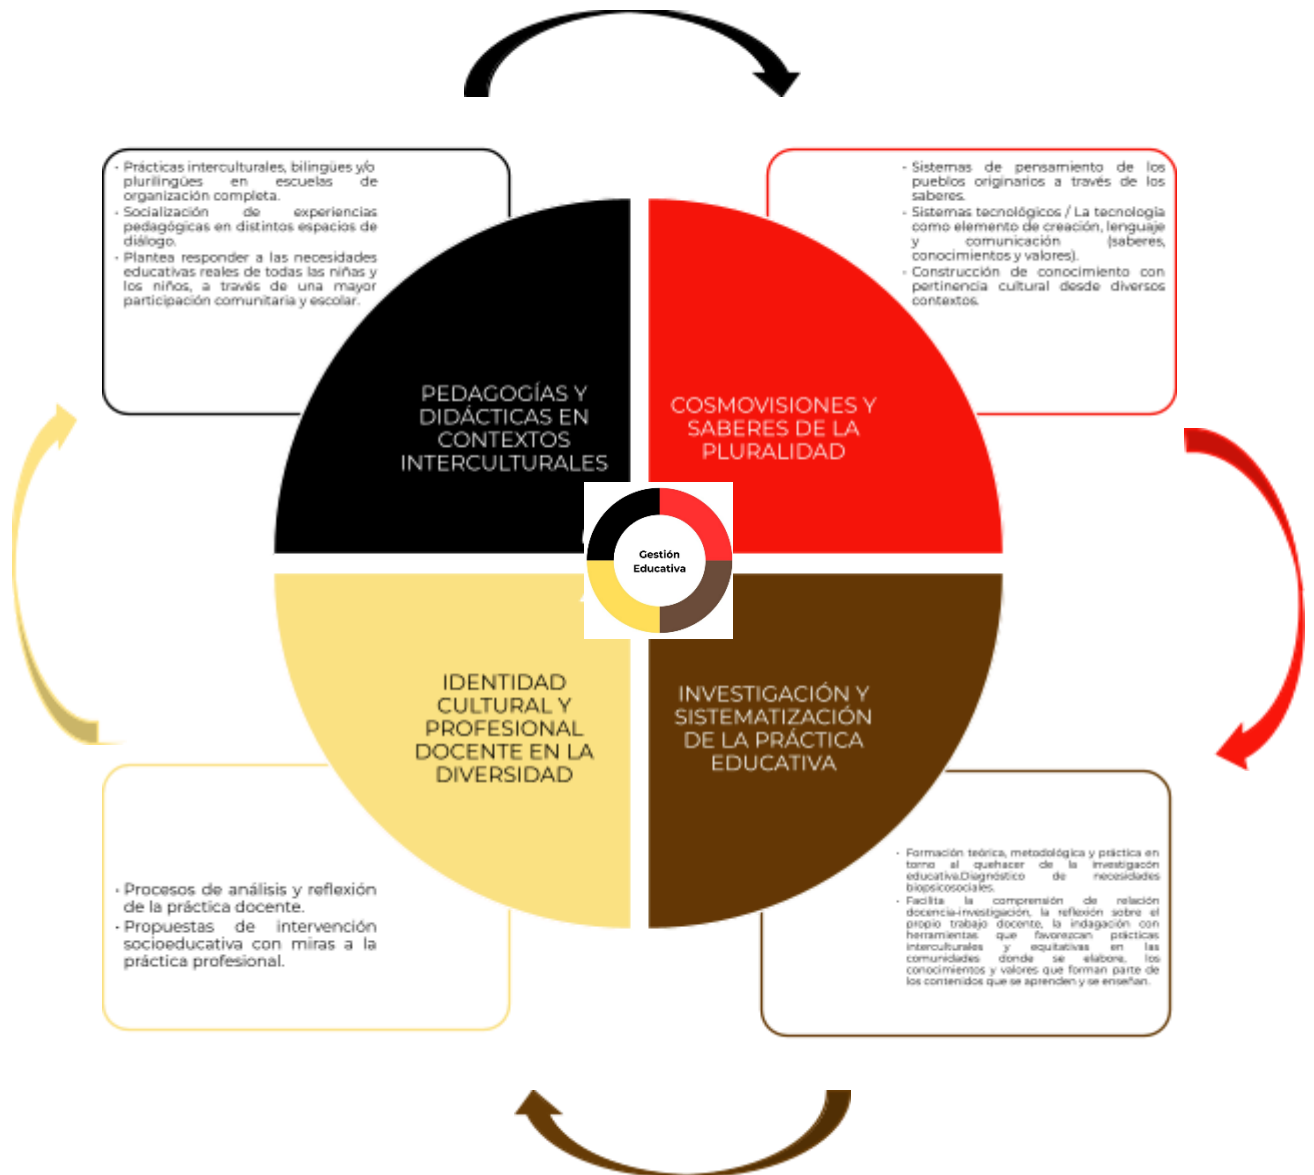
- Prácticas interculturales, bilingües y/o plurilingües en escuelas de organización completa.
- Socialización de experiencias pedagógicas en distintos espacios de diálogo.
- Plantea responder a las necesidades educativas reales de todas las niñas y los niños, a través de una mayor participación comunitaria y escolar.

- Sistemas de pensamiento de los pueblos originarios a través de los saberes.
- Sistemas tecnológicos / La tecnología como elemento de creación, lenguaje y comunicación (saberes, conocimientos y valores).
- Construcción de conocimiento con pertinencia cultural desde diversos contextos.

PEDAGOGÍAS Y DIDÁCTICAS EN CONTEXTOS INTERCULTURALES

COSMOVISIONES Y SABERES DE LA PLURALIDAD

Gestión Educativa

IDENTIDAD CULTURAL Y PROFESIONAL DOCENTE EN LA DIVERSIDAD

INVESTIGACIÓN Y SISTEMATIZACIÓN DE LA PRÁCTICA EDUCATIVA

- Procesos de análisis y reflexión de la práctica docente.
- Propuestas de intervención socioeducativa con miras a la práctica profesional.

- Formación teórica, metodológica y práctica en torno al quehacer de la investigación educativa.Diagnóstico de necesidades biopsicosociales.
- Facilita la comprensión de relación docencia-investigación, la reflexión sobre el propio trabajo docente, la indagación con herramientas que favorezcan prácticas interculturales y equitativas en las comunidades donde se elabore, los conocimientos y valores que forman parte de los contenidos que se aprenden y se enseñan.